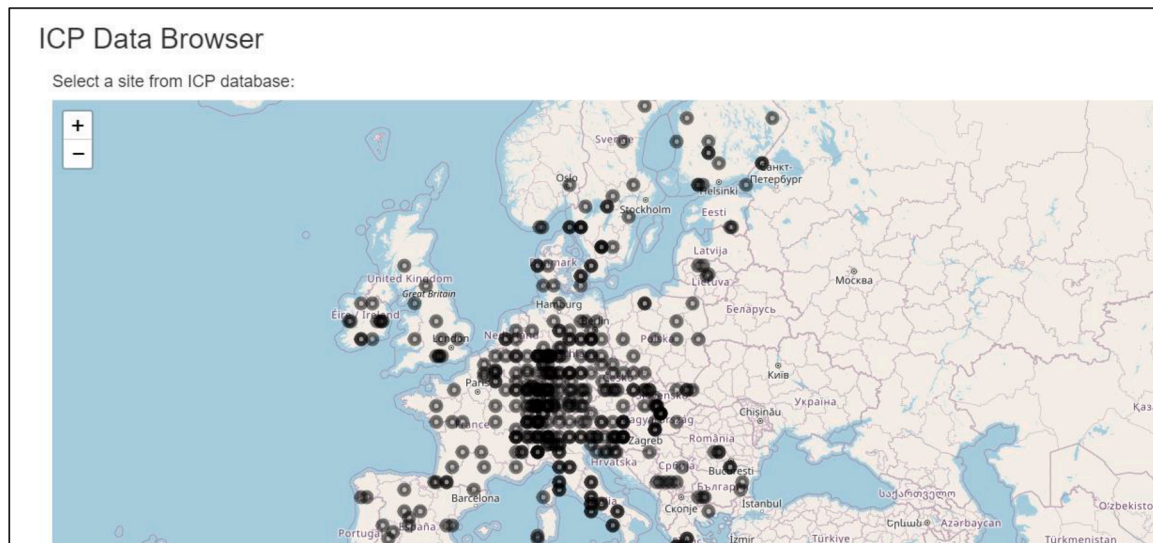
ICP Data Browser

Select a site from ICP database:

+
−

Sverige
Oslo
Stockholm
Helsinki
Санкт-Петербург
Eesti
Latvija
Lietuva
Москва
Беларусь
United Kingdom
Great Britain
Éire / Ireland
London
Hamburg
Paris
France
Київ
Україна
Chișinău
Zagreb
România
Hrvatska
Србија
București
България
Barcelona
Скопје
Istanbul
Portugal
España
İzmir
Türkiye
საქართველო
Հայաստան
Azərbaycan
Türkmenistan
O'zbekiston
Қаз